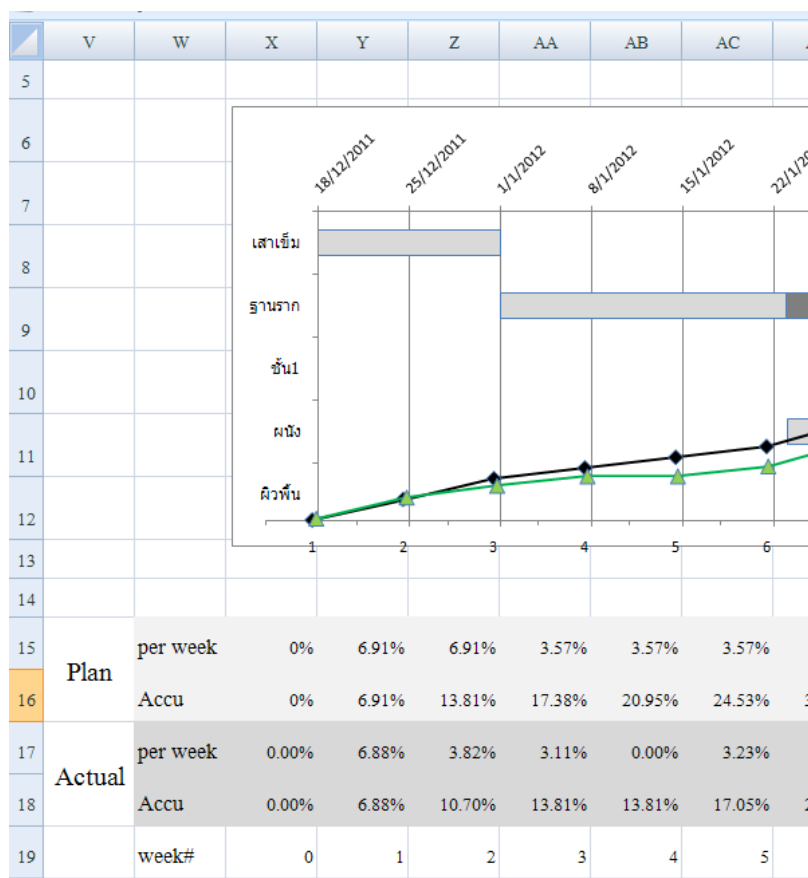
|  | V | W | X | Y | Z | AA | AB | AC | A |
|---|---|---|---|---|---|---|---|---|---|
| 5 | | | | | | | | | |
| 6 | | | | | | | | | |
| 7 | | | | | | | | | |
| 8 | | | | | | | | | |
| 9 | | | | | | | | | |
| 10 | | | | | | | | | |
| 11 | | | | | | | | | |
| 12 | | | | | | | | | |
| 13 | | | | | | | | | |
| 14 | | | | | | | | | |
| 15 | Plan | per week | 0% | 6.91% | 6.91% | 3.57% | 3.57% | 3.57% | |
| 16 | | Accu | 0% | 6.91% | 13.81% | 17.38% | 20.95% | 24.53% | 3 |
| 17 | Actual | per week | 0.00% | 6.88% | 3.82% | 3.11% | 0.00% | 3.23% | |
| 18 | | Accu | 0.00% | 6.88% | 10.70% | 13.81% | 13.81% | 17.05% | 2 |
| 19 | | week# | 0 | 1 | 2 | 3 | 4 | 5 | |

18/12/2011
25/12/2011
1/1/2012
8/1/2012
15/1/2012
22/1/2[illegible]

เสาเข็ม
ฐานราก
ชั้น1
ผนัง
ผิวพื้น

1
2
3
4
5
6